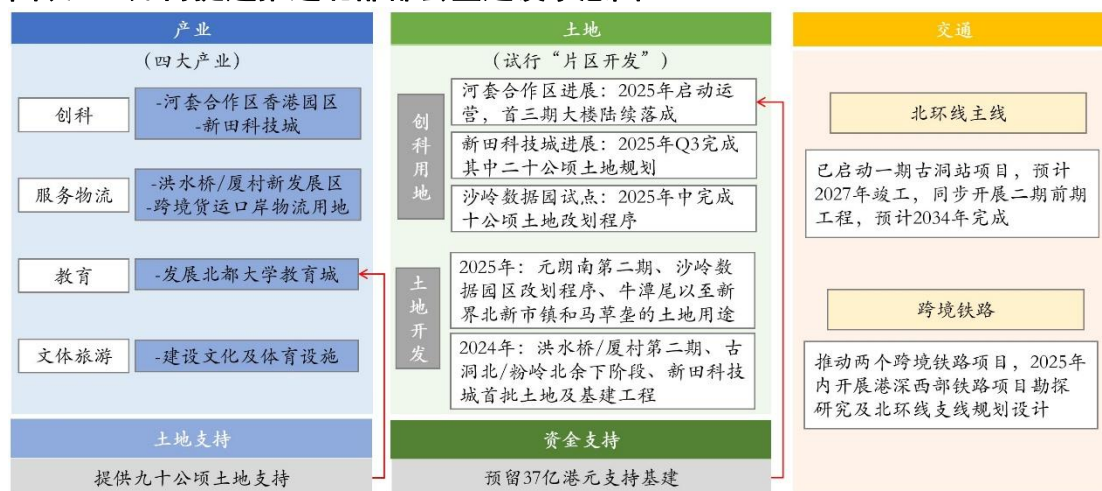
产业

（四大产业）

创科

-河套合作区香港园区
-新田科技城

服务物流

-洪水桥/厦村新发展区
-跨境货运口岸物流用地

教育

-发展北都大学教育城

文体旅游

-建设文化及体育设施

土地支持

提供九十公顷土地支持

土地

（试行“片区开发”）

创科用地

河套合作区进展：2025年启动运营，首三期大楼陆续落成

新田科技城进展：2025年Q3完成其中二十公顷土地规划

沙岭数据园试点：2025年中完成十公顷土地改划程序

土地开发

2025年：元朗南第二期、沙岭数据园区改划程序、牛潭尾以至新界北新市镇和马草垄的土地用途

2024年：洪水桥/厦村第二期、古洞北/粉岭北余下阶段、新田科技城首批土地及基建工程

资金支持

预留37亿港元支持基建

交通

北环线主线

已启动一期古洞站项目，预计2027年竣工，同步开展二期前期工程，预计2034年完成

跨境铁路

推动两个跨境铁路项目，2025年内开展港深西部铁路项目勘探研究及北环线支线规划设计